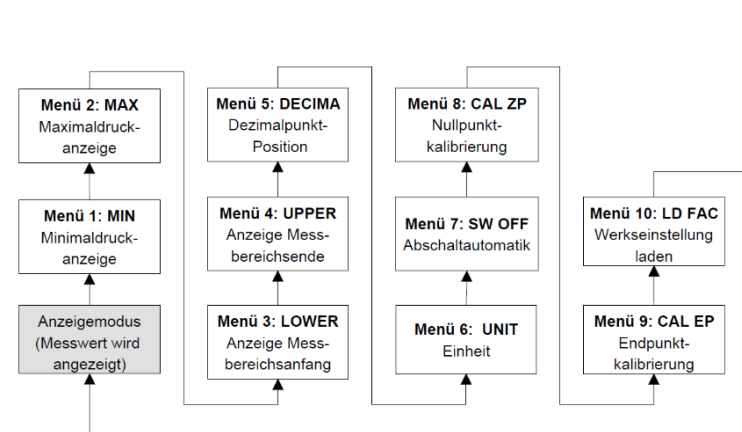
Menü 2: MAX
Maximaldruckanzeige

Menü 1: MIN
Minimaldruckanzeige

Anzeigemodus (Messwert wird angezeigt)

Menü 5: DECIMA
Dezimalpunkt-Position

Menü 4: UPPER
Anzeige Messbereichsende

Menü 3: LOWER
Anzeige Messbereichsanfang

Menü 8: CAL ZP
Nullpunktkalibrierung

Menü 7: SW OFF
Abschaltautomatik

Menü 6: UNIT
Einheit

Menü 10: LD FAC
Werkseinstellung laden

Menü 9: CAL EP
Endpunktkalibrierung